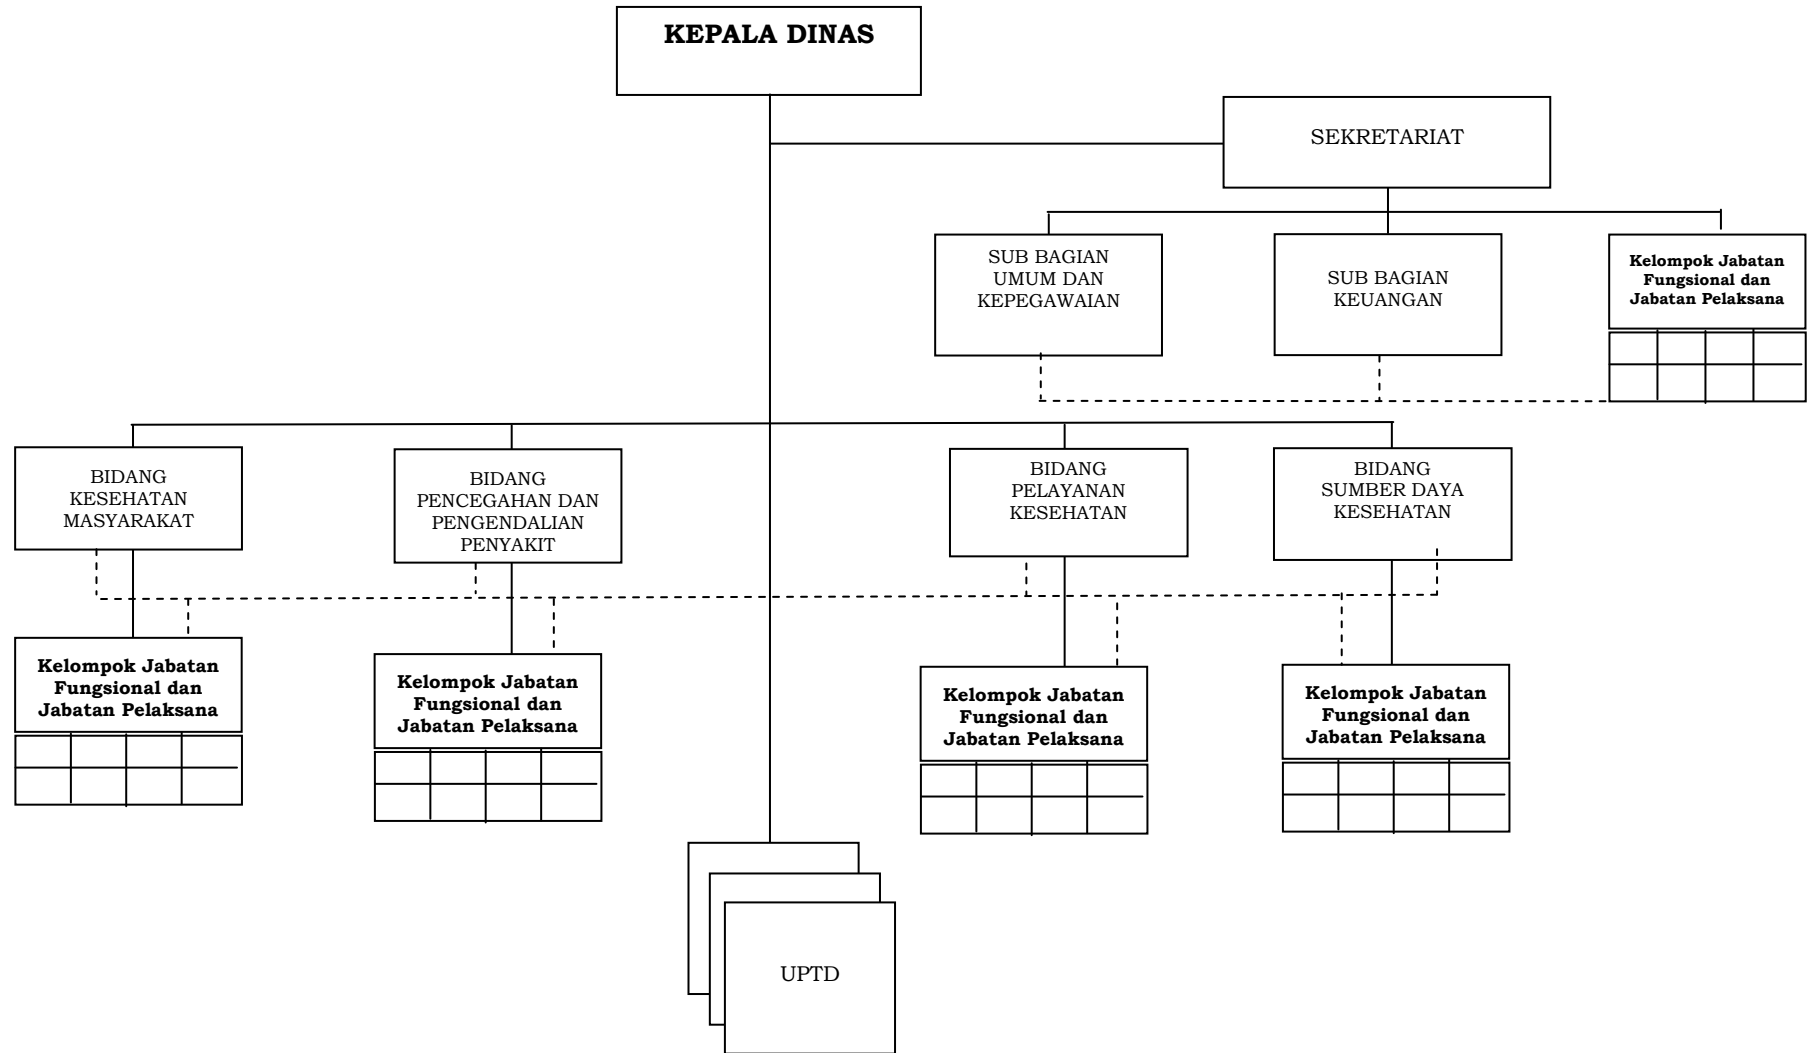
**KEPALA DINAS**

SEKRETARIAT

SUB BAGIAN UMUM DAN KEPEGAWAIAN

SUB BAGIAN KEUANGAN

**Kelompok Jabatan Fungsional dan Jabatan Pelaksana**

BIDANG KESEHATAN MASYARAKAT

BIDANG PENCEGAHAN DAN PENGENDALIAN PENYAKIT

BIDANG PELAYANAN KESEHATAN

BIDANG SUMBER DAYA KESEHATAN

**Kelompok Jabatan Fungsional dan Jabatan Pelaksana**

**Kelompok Jabatan Fungsional dan Jabatan Pelaksana**

**Kelompok Jabatan Fungsional dan Jabatan Pelaksana**

**Kelompok Jabatan Fungsional dan Jabatan Pelaksana**

UPTD